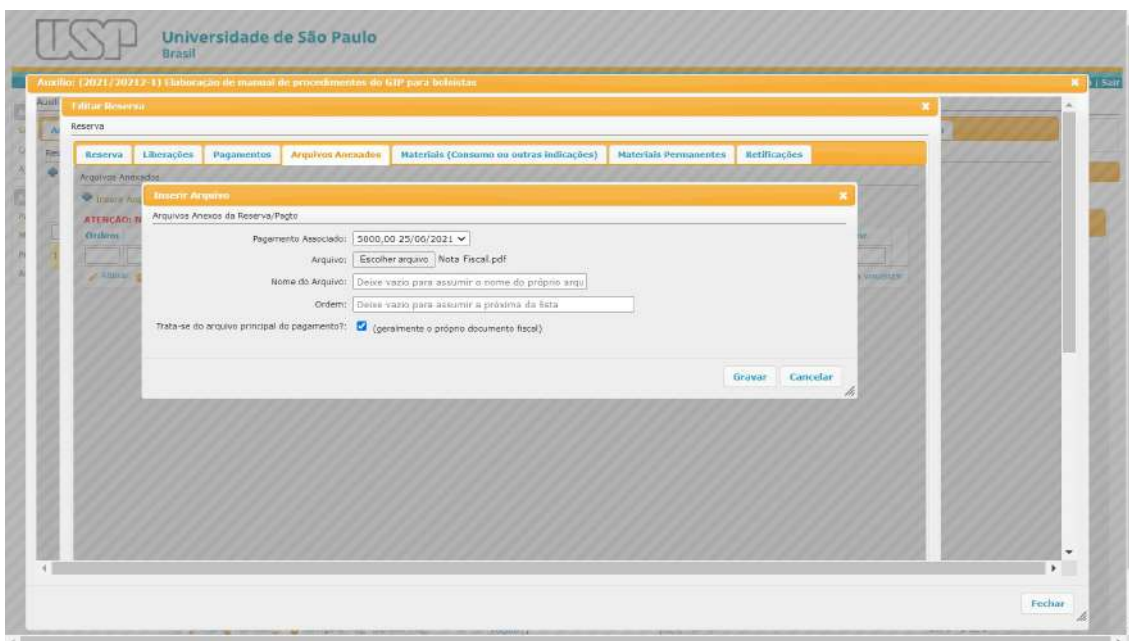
USP Universidade de São Paulo
Brasil

Auxílio: (2021/20212-1) Elaboração de manual de procedimentos do GIP para bolsistas

Editar Reserva

Reserva

Reserva | Liberações | Pagamentos | Arquivos Anexados | Materiais (Consumo ou outras indicações) | Materiais Permanentes | Retificações

Arquivos Anexados

Incluir Arq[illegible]

ATENÇÃO: N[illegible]

Ordem

Inserir Arquivo

Arquivos Anexos da Reserva/Pagto

Pagamento Associado: 5000,00 25/06/2021

Arquivo: Escolher arquivo Nota Fiscal.pdf

Nome do Arquivo: Deixe vazio para assumir o nome do próprio arqu

Ordem: Deixe vazio para assumir a próxima da lista

Trata-se do arquivo principal do pagamento?: (geralmente o próprio documento fiscal)

Gravar Cancelar

Fechar

| Sair